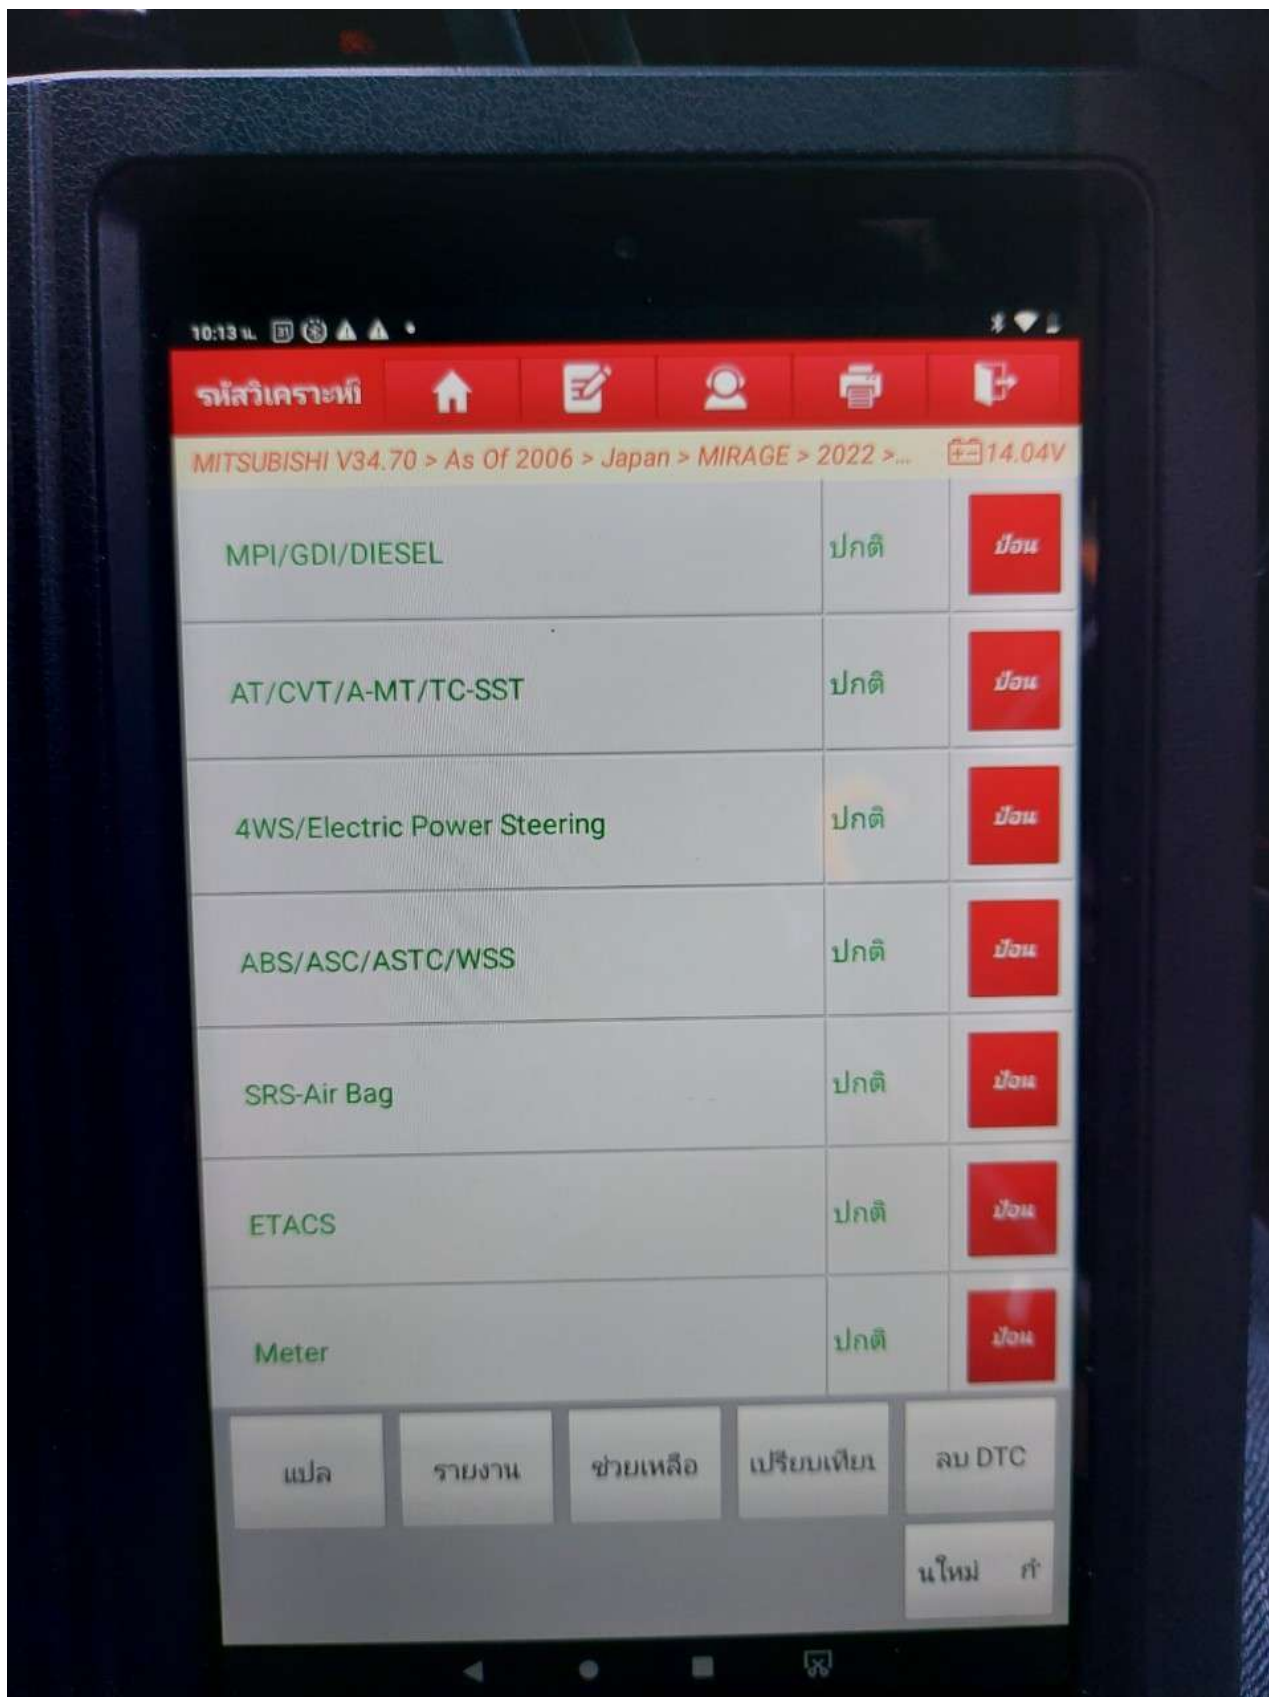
10:13 น.

รหัสวิเคราะห์

MITSUBISHI V34.70 > As Of 2006 > Japan > MIRAGE > 2022 >... 14.04V

| | | |
|---|---|---|
| MPI/GDI/DIESEL | ปกติ | ป้อน |
| AT/CVT/A-MT/TC-SST | ปกติ | ป้อน |
| 4WS/Electric Power Steering | ปกติ | ป้อน |
| ABS/ASC/ASTC/WSS | ปกติ | ป้อน |
| SRS-Air Bag | ปกติ | ป้อน |
| ETACS | ปกติ | ป้อน |
| Meter | ปกติ | ป้อน |

แปล รายงาน ช่วยเหลือ เปรียบเทียบ ลบ DTC

นใหม่ ทำ